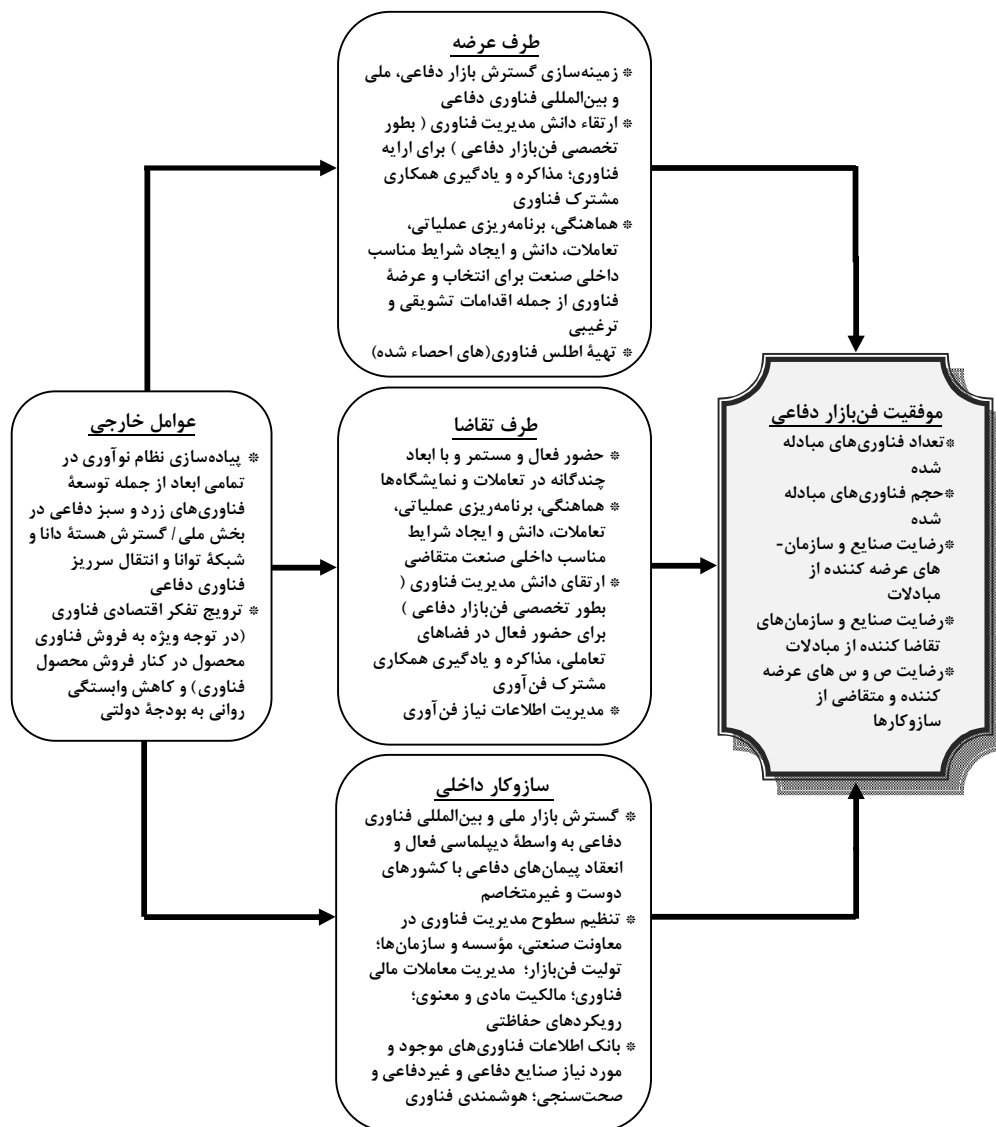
طرف عرضه

* زمینه‌سازی گسترش بازار دفاعی، ملی و بین‌المللی فناوری دفاعی
* ارتقاء دانش مدیریت فناوری ( بطور تخصصی فن‌بازار دفاعی ) برای ارایه فناوری؛ مذاکره و یادگیری همکاری مشترک فناوری
* هماهنگی، برنامه‌ریزی عملیاتی، تعاملات، دانش و ایجاد شرایط مناسب داخلی صنعت برای انتخاب و عرضهٔ فناوری از جمله اقدامات تشویقی و ترغیبی
* تهیهٔ اطلس فناوری(های احصاء شده)

عوامل خارجی

* پیاده‌سازی نظام نوآوری در تمامی ابعاد از جمله توسعهٔ فناوری‌های زرد و سبز دفاعی در بخش ملی / گسترش هستهٔ دانا و شبکهٔ توانا و انتقال سرریز فناوری دفاعی
* ترویج تفکر اقتصادی فناوری (در توجه ویژه به فروش فناوری محصول در کنار فروش محصول فناوری) و کاهش وابستگی روانی به بودجهٔ دولتی

طرف تقاضا

* حضور فعال و مستمر و با ابعاد چندگانه در تعاملات و نمایشگاه‌ها
* هماهنگی، برنامه‌ریزی عملیاتی، تعاملات، دانش و ایجاد شرایط مناسب داخلی صنعت متقاضی
* ارتقای دانش مدیریت فناوری ( بطور تخصصی فن‌بازار دفاعی ) برای حضور فعال در فضاهای تعاملی، مذاکره و یادگیری همکاری مشترک فن‌آوری
* مدیریت اطلاعات نیاز فن‌آوری

موفقیت فن‌بازار دفاعی

*تعداد فناوری‌های مبادله شده
*حجم فناوری‌های مبادله شده
*رضایت صنایع و سازمان-های عرضه کننده از مبادلات
*رضایت صنایع و سازمان‌های تقاضا کننده از مبادلات
*رضایت ص و س های عرضه کننده و متقاضی از سازوکارها

سازوکار داخلی

* گسترش بازار ملی و بین‌المللی فناوری دفاعی به واسطهٔ دیپلماسی فعال و انعقاد پیمان‌های دفاعی با کشورهای دوست و غیرمتخاصم
* تنظیم سطوح مدیریت فناوری در معاونت صنعتی، مؤسسه و سازمان‌ها؛ تولیت فن‌بازار؛ مدیریت معاملات مالی فناوری؛ مالکیت مادی و معنوی؛ رویکردهای حفاظتی
* بانک اطلاعات فناوری‌های موجود و مورد نیاز صنایع دفاعی و غیردفاعی و صحت‌سنجی؛ هوشمندی فناوری